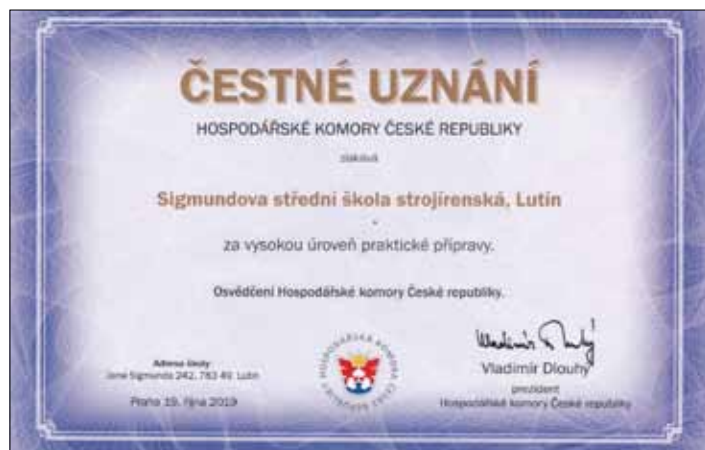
ČESTNÉ UZNÁNÍ

HOSPODÁŘSKÉ KOMORY ČESKÉ REPUBLIKY

získává

Sigmundova střední škola strojírenská, Lutín

za vysokou úroveň praktické přípravy.

Osvědčení Hospodářské komory České republiky.

Adresa školy:
Jana Sigmunda 242, 783 49 Lutín

Praha 15. října 2019

HOSPODÁŘSKÁ KOMORA ČESKÉ REPUBLIKY

Vladimír Dlouhý
prezident
Hospodářské komory České republiky